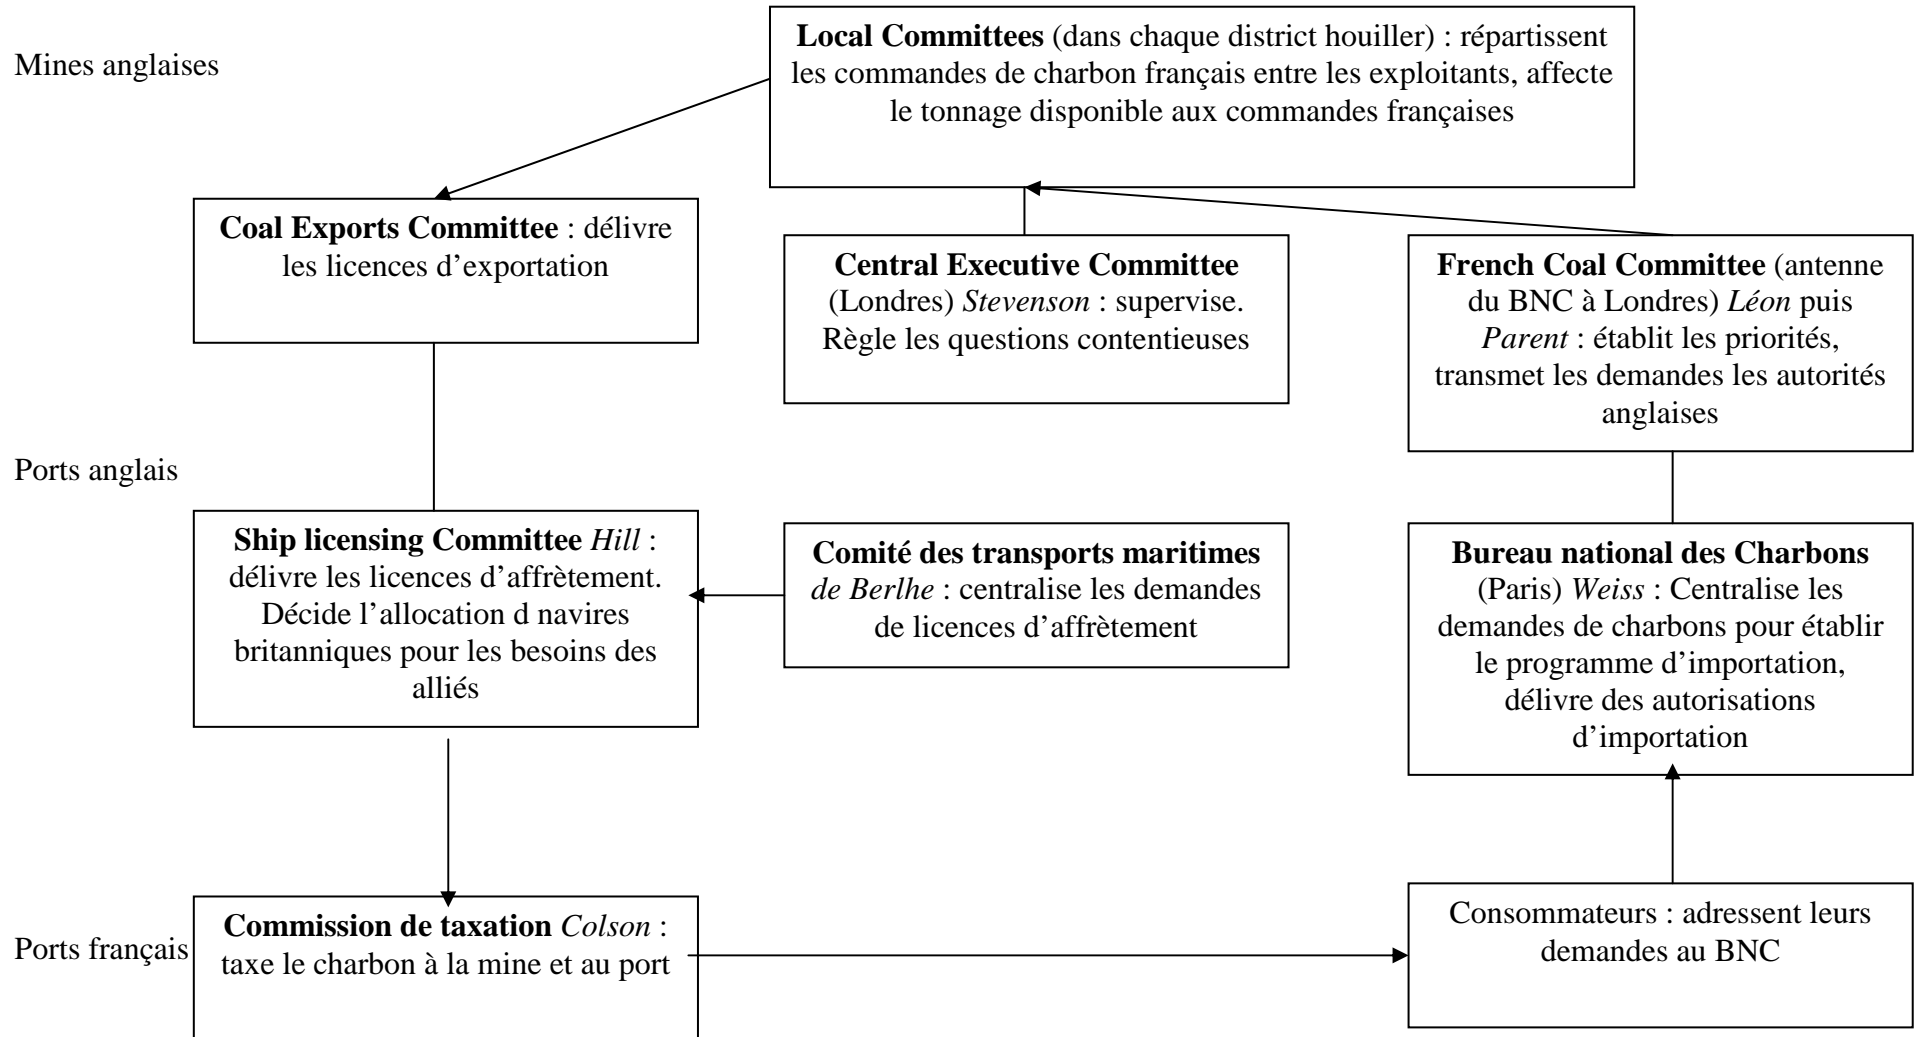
Mines anglaises

Local Committees (dans chaque district houiller) : répartissent les commandes de charbon français entre les exploitants, affecte le tonnage disponible aux commandes françaises

Coal Exports Committee : délivre les licences d'exportation

Central Executive Committee (Londres) Stevenson : supervise. Règle les questions contentieuses

French Coal Committee (antenne du BNC à Londres) Léon puis Parent : établit les priorités, transmet les demandes les autorités anglaises

Ports anglais

Ship licensing Committee Hill : délivre les licences d'affrètement. Décide l'allocation d navires britanniques pour les besoins des alliés

Comité des transports maritimes de Berlhe : centralise les demandes de licences d'affrètement

Bureau national des Charbons (Paris) Weiss : Centralise les demandes de charbons pour établir le programme d'importation, délivre des autorisations d'importation

Ports français

Commission de taxation Colson : taxe le charbon à la mine et au port

Consommateurs : adressent leurs demandes au BNC